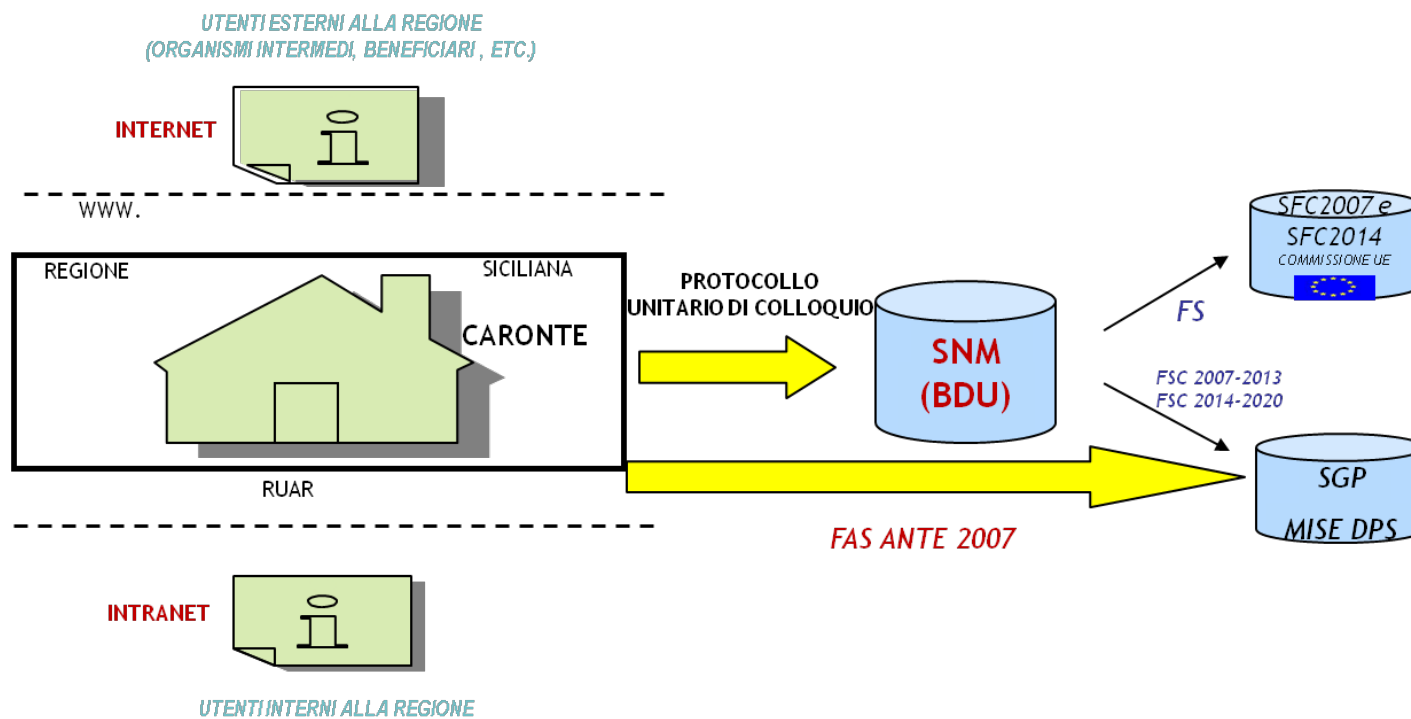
UTENTI ESTERNI ALLA REGIONE
(ORGANISMI INTERMEDI, BENEFICIARI , ETC.)

INTERNET

WWW.

REGIONE

SICILIANA

CARONTE

RUAR

PROTOCOLLO
UNITARIO DI COLLOQUIO

SNM
(BDU)

SFC2007 e
SFC2014
COMMISSIONE UE

FS

FSC 2007-2013
FSC 2014-2020

SGP
MISE DPS

FAS ANTE 2007

INTRANET

UTENTI INTERNI ALLA REGIONE